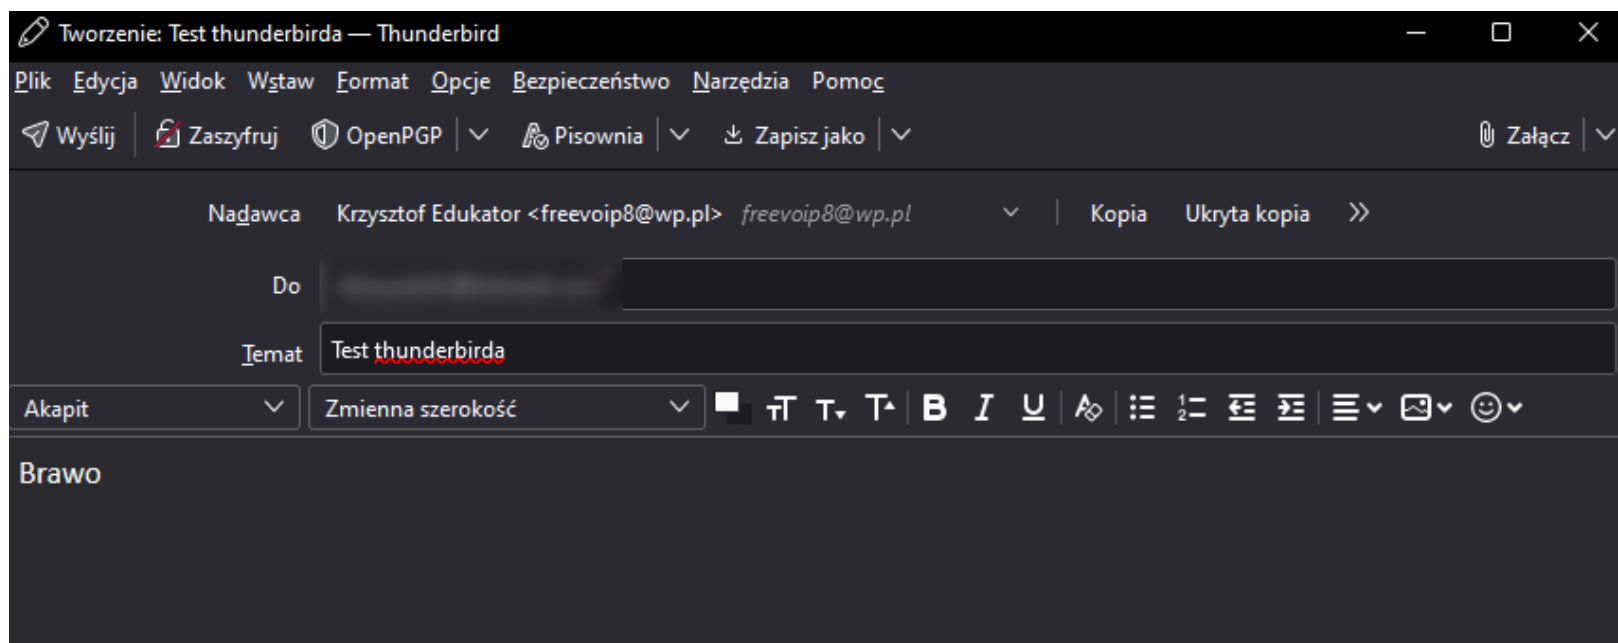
Tworzenie: Test thunderbirda — Thunderbird

Plik Edycja Widok Wstaw Format Opcje Bezpieczeństwo Narzędzia Pomoc

Wyślij Zaszyfruj OpenPGP Pisownia Zapisz jako Załącz

Nadawca Krzysztof Edukator <freevoip8@wp.pl> freevoip8@wp.pl Kopia Ukryta kopia

Do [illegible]

Temat Test thunderbirda

Akapit Zmienna szerokość

Brawo